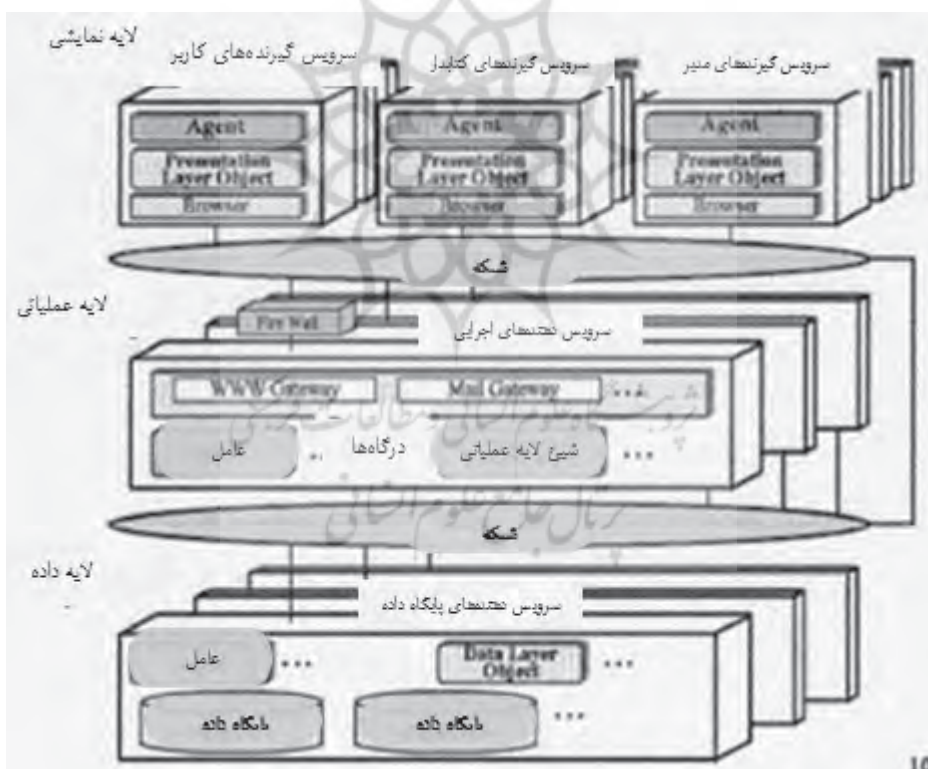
لایه نمایشی

سرویس گیرنده‌های کاربر

سرویس گیرنده‌های کتابدار

سرویس گیرنده‌های مدیر

Agent

Presentation Layer Object

Browser

Agent

Presentation Layer Object

Browser

Agent

Presentation Layer Object

Browser

شبکه

لایه عملیاتی

Fire Wall

سرویس دهنده‌های اجرایی

WWW Gateway

Mail Gateway

...

عامل

درگاه‌ها

شیئ لایه عملیاتی

...

شبکه

لایه داده

سرویس دهنده‌های پایگاه داده

عامل

...

Data Layer Object

...

پایگاه داده

پایگاه داده

...

10